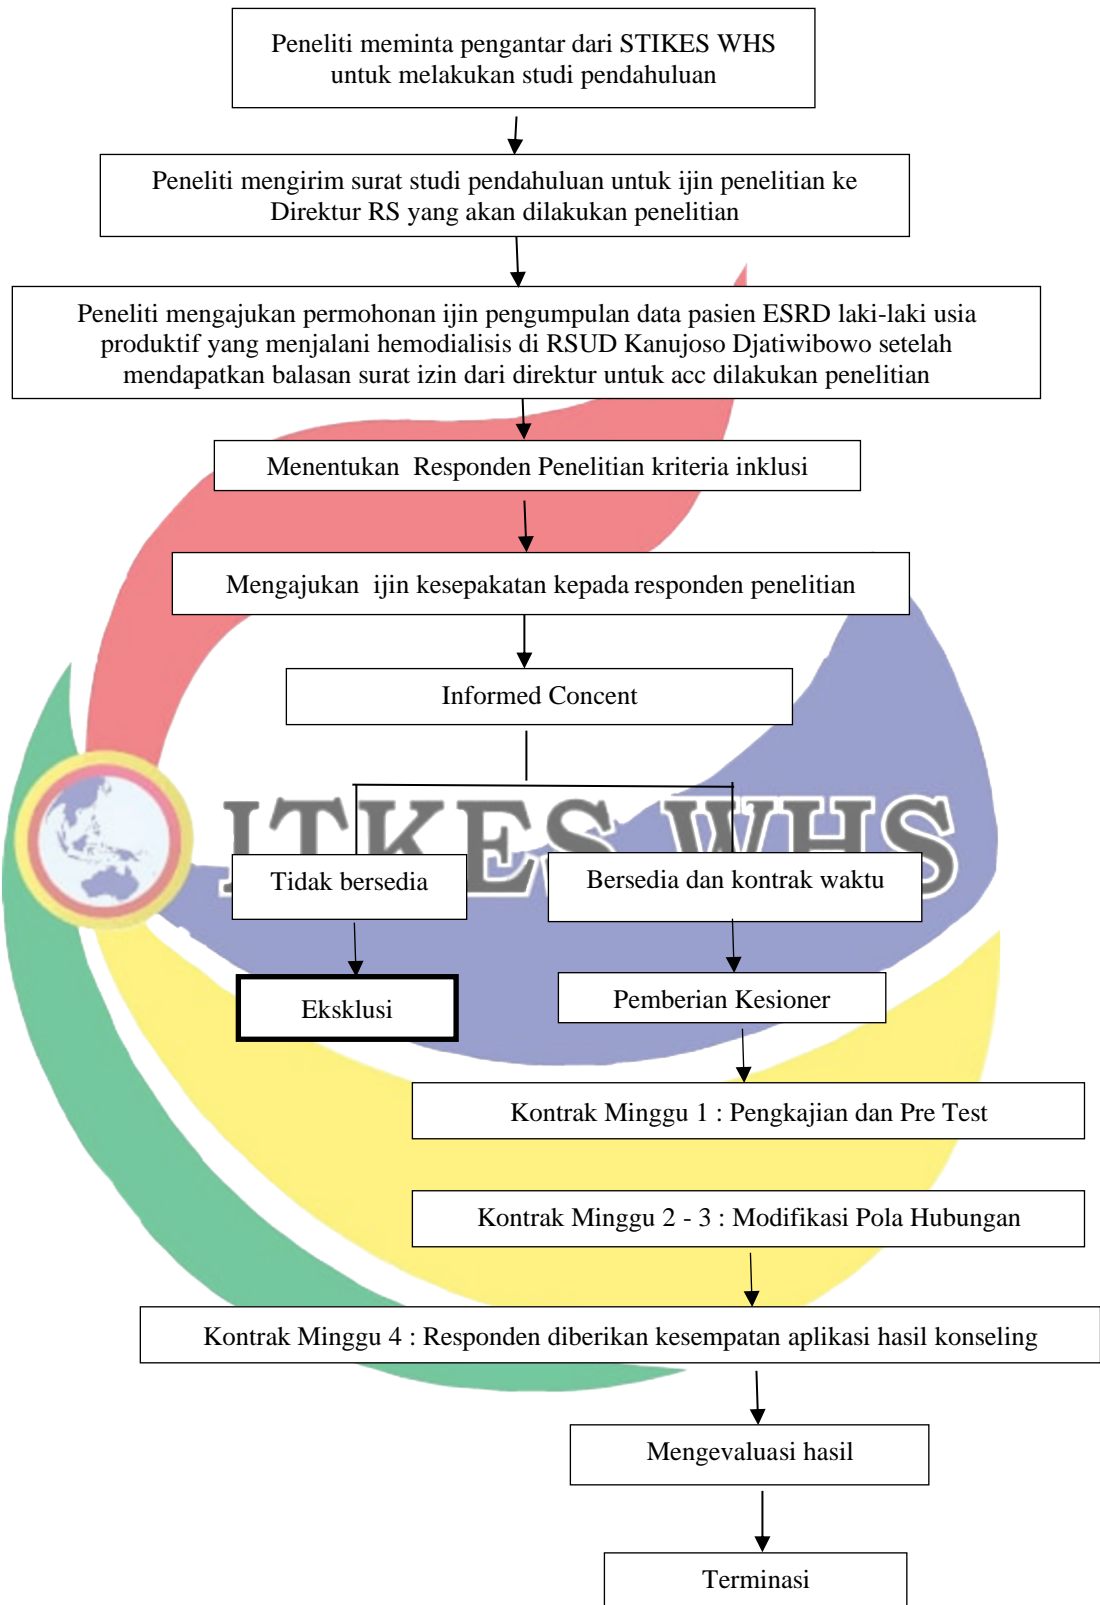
Peneliti meminta pengantar dari STIKES WHS untuk melakukan studi pendahuluan

Peneliti mengirim surat studi pendahuluan untuk ijin penelitian ke Direktur RS yang akan dilakukan penelitian

Peneliti mengajukan permohonan ijin pengumpulan data pasien ESRD laki-laki usia produktif yang menjalani hemodialisis di RSUD Kanujoso Djatiwibowo setelah mendapatkan balasan surat izin dari direktur untuk acc dilakukan penelitian

Menentukan Responden Penelitian kriteria inklusi

Mengajukan ijin kesepakatan kepada responden penelitian

Informed Concent

STIKES WHS

Tidak bersedia

Bersedia dan kontrak waktu

Eksklusi

Pemberian Kesioner

Kontrak Minggu 1 : Pengkajian dan Pre Test

Kontrak Minggu 2 - 3 : Modifikasi Pola Hubungan

Kontrak Minggu 4 : Responden diberikan kesempatan aplikasi hasil konseling

Mengevaluasi hasil

Terminasi